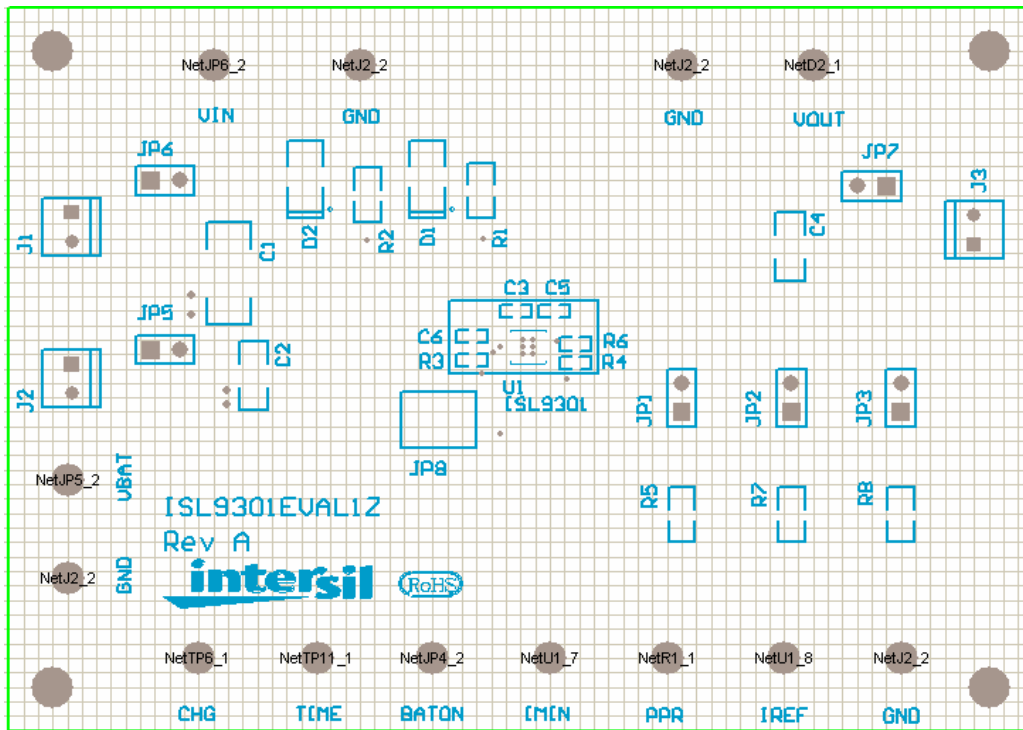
NetJP6_2
NetJ2_2
NetJ2_2
NetD2_1

VIN
GND
GND
VOUT

JP6
JP7
J3
J1
C1
D2
R2
D1
R1
C4

C3 C5
C6
R6
R3
R4
JP5
C2
J2
U1
ISL9301
JP1
JP2
JP3
JP8

NetJP5_2
VBAT
ISL9301EVAL1Z
Rev A
R5
R7
R8

NetJ2_2
GND
intersil
RoHS

NetTP6_1
NetTP11_1
NetJP4_2
NetU1_7
NetR1_1
NetU1_8
NetJ2_2

CHG
TIME
BATON
IMIN
PPR
IREF
GND